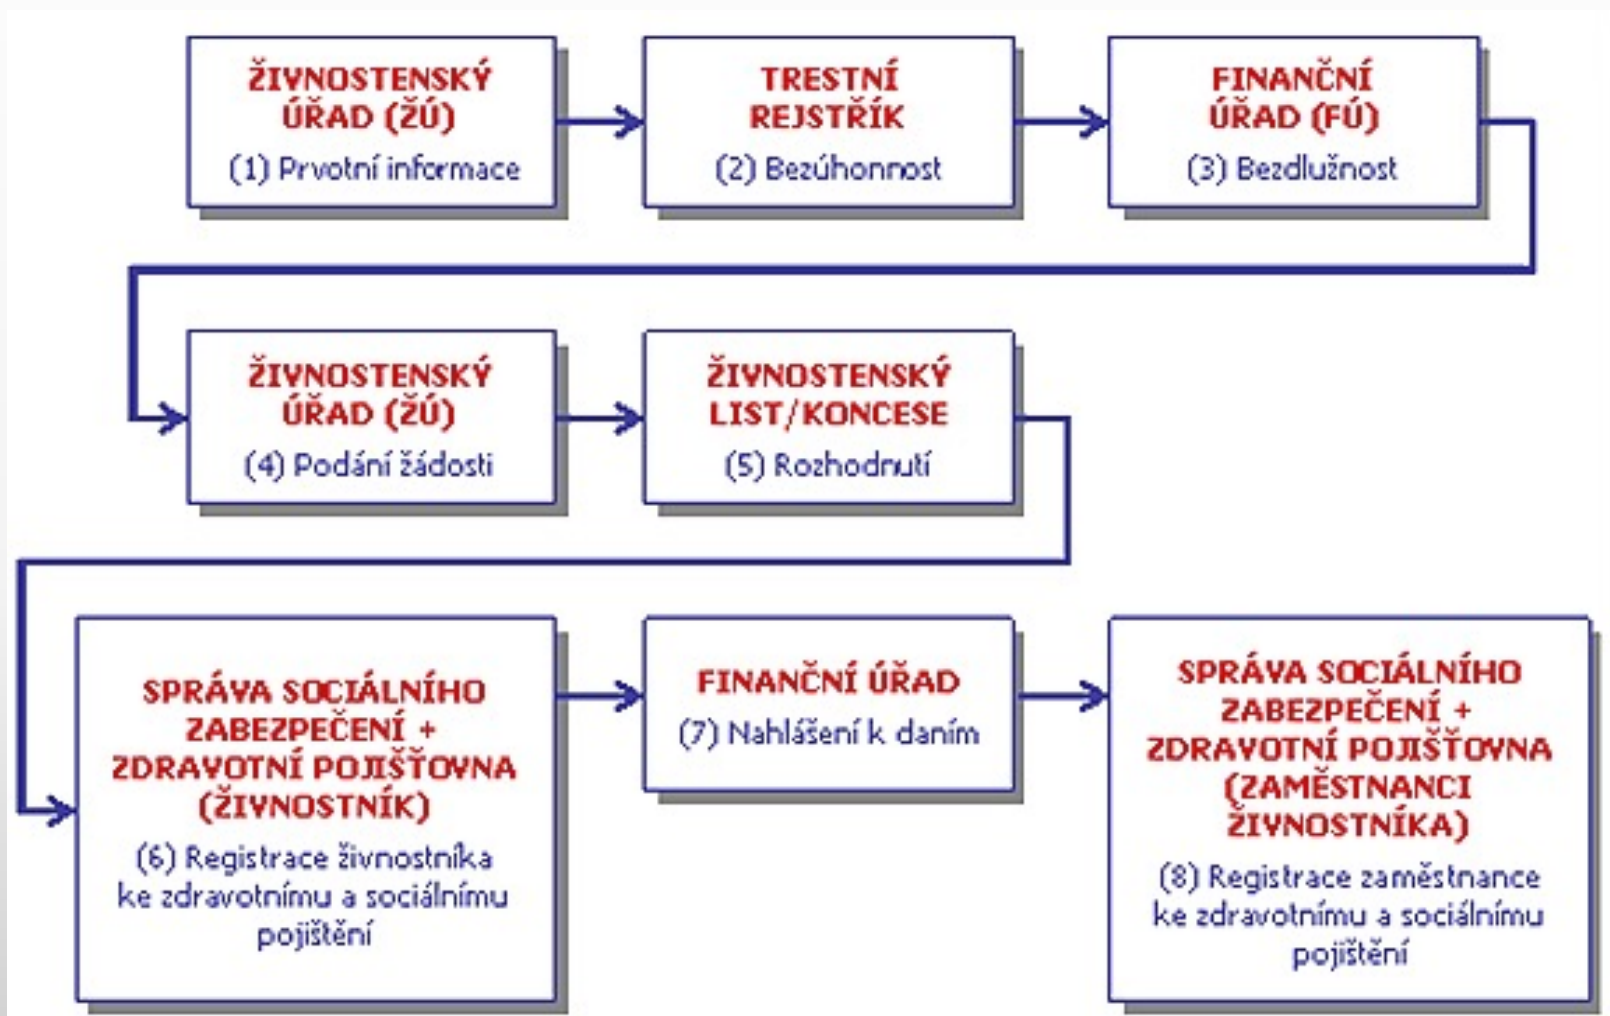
ŽIVNOSTENSKÝ ÚŘAD (ŽÚ)
(1) Prvotní informace

TRESTNÍ REJSTŘÍK
(2) Bezúhonnost

FINANČNÍ ÚŘAD (FÚ)
(3) Bezdlužnost

ŽIVNOSTENSKÝ ÚŘAD (ŽÚ)
(4) Podání žádosti

ŽIVNOSTENSKÝ LIST/KONCESE
(5) Rozhodnutí

SPRÁVA SOCIÁLNÍHO ZABEZPEČENÍ + ZDRAVOTNÍ POJIŠŤOVNA (ŽIVNOSTNÍK)
(6) Registrace živnostníka ke zdravotnímu a sociálnímu pojištění

FINANČNÍ ÚŘAD
(7) Nahlášení k daním

SPRÁVA SOCIÁLNÍHO ZABEZPEČENÍ + ZDRAVOTNÍ POJIŠŤOVNA (ZAMĚSTNANCI ŽIVNOSTNÍKA)
(8) Registrace zaměstnance ke zdravotnímu a sociálnímu pojištění